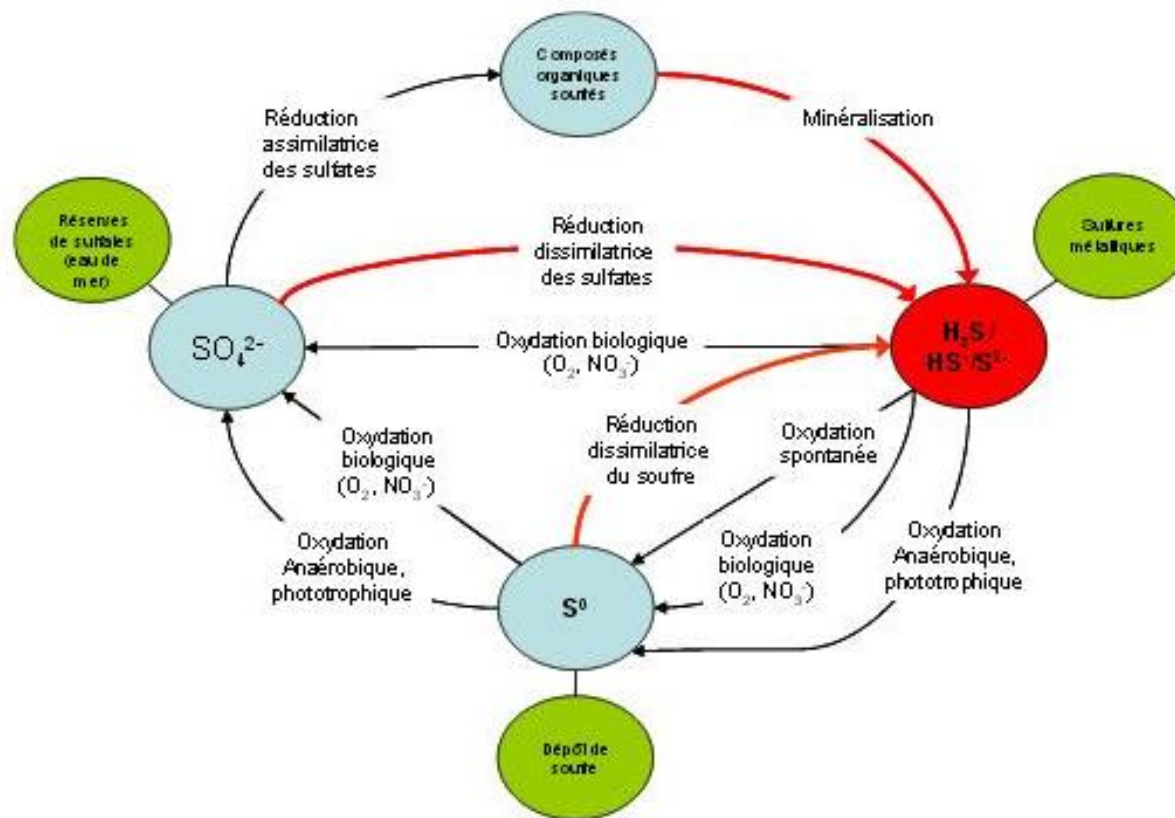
Composés organiques soufrés

Réduction assimilatrice des sulfates

Minéralisation

Réserves de sulfates (eau de mer)

Réduction dissimilatrice des sulfates

Sulfures métalliques

$SO_4^{2-}$

Oxydation biologique ($O_2$, $NO_3^-$)

$H_2S$ / $HS^-$/$S^{2-}$

Oxydation biologique ($O_2$, $NO_3^-$)

Réduction dissimilatrice du soufre

Oxydation spontanée

Oxydation Anaérobique, phototrophique

Oxydation biologique ($O_2$, $NO_3^-$)

Oxydation Anaérobique, phototrophique

$S^0$

Dépôt de soufre